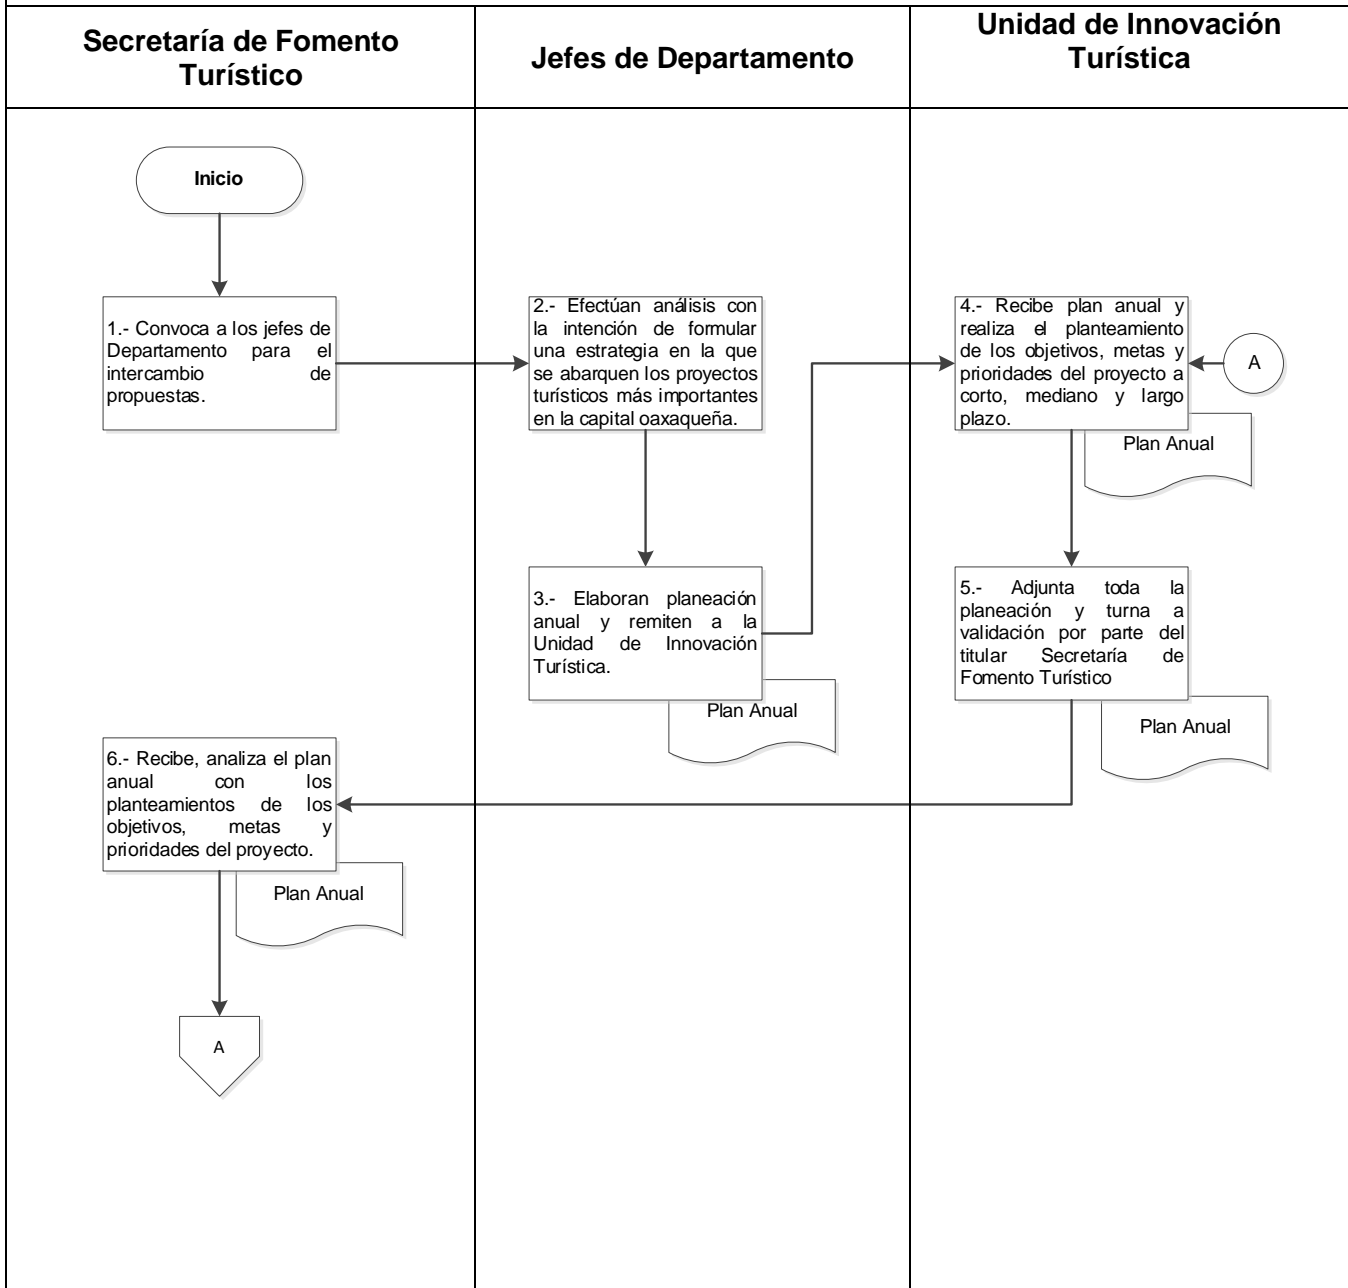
| Secretaría de Fomento Turístico | Jefes de Departamento | Unidad de Innovación Turística |
|---|---|---|

Inicio

1.- Convoca a los jefes de Departamento para el intercambio de propuestas.

2.- Efectúan análisis con la intención de formular una estrategia en la que se abarquen los proyectos turísticos más importantes en la capital oaxaqueña.

3.- Elaboran planeación anual y remiten a la Unidad de Innovación Turística.

Plan Anual

4.- Recibe plan anual y realiza el planteamiento de los objetivos, metas y prioridades del proyecto a corto, mediano y largo plazo.

A

Plan Anual

5.- Adjunta toda la planeación y turna a validación por parte del titular Secretaría de Fomento Turístico

Plan Anual

6.- Recibe, analiza el plan anual con los planteamientos de los objetivos, metas y prioridades del proyecto.

Plan Anual

A